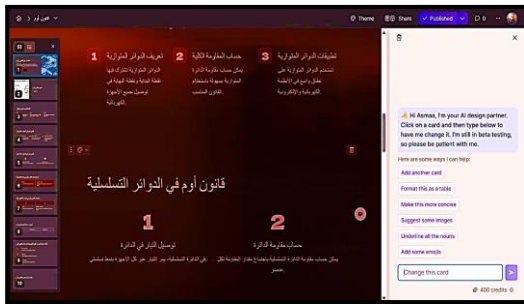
قانون أوم

Theme
Share
Published

1
تعريف الدوائر المتوازية
الدوائر المتوازية تكون فيها نقطة البداية ونقطة النهاية في توصيل جميع الأجهزة الكهربائية

2
حساب المقاومة الكلية
يمكن حساب مقاومة الدائرة المتوازية بسهولة باستخدام القانون المناسب

3
تطبيقات الدوائر المتوازية
تستخدم الدوائر المتوازية في مشاريع كثيرة في الأنظمة الكهربائية والإلكترونية

قانون أوم في الدوائر التسلسلية

1
توصيل التيار في الدائرة
في الدائرة التسلسلية، يمر التيار عبر كل الأجهزة بخط تسلسلي

2
حساب مقاومة الدائرة
يمكن حساب مقاومة الدائرة التسلسلية بجمع مقدار المقاومة لكل عنصر

Hi Asmaa, I'm your AI design partner. Click on a card and then type below to have me change it. I'm still in beta testing, so please be patient with me.

Here are some ways I can help:
Add another card
Format this as a table
Make this more concise
Suggest some images
Underline all the nouns
Add some emojis

Change this card
400 credits